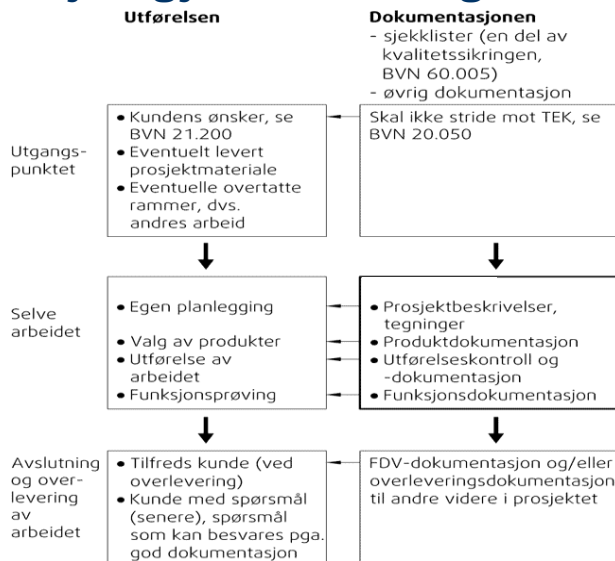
Utførelsen

Dokumentasjonen
- sjekklister (en del av kvalitetssikringen, BVN 60.005)
- øvrig dokumentasjon

Utgangspunktet

• Kundens ønsker, se BVN 21.200
• Eventuelt levert prosjektmateriale
• Eventuelle overtatte rammer, dvs. andres arbeid

Skal ikke stride mot TEK, se BVN 20.050

Selve arbeidet

• Egen planlegging
• Valg av produkter
• Utførelse av arbeidet
• Funksjonsprøving

• Prosjektbeskrivelser, tegninger
• Produktdokumentasjon
• Utførelseskontroll og -dokumentasjon
• Funksjonsdokumentasjon

Avslutning og overlevering av arbeidet

• Tilfreds kunde (ved overlevering)
• Kunde med spørsmål (senere), spørsmål som kan besvares pga. god dokumentasjon

FDV-dokumentasjon og/eller overleveringsdokumentasjon til andre videre i prosjektet